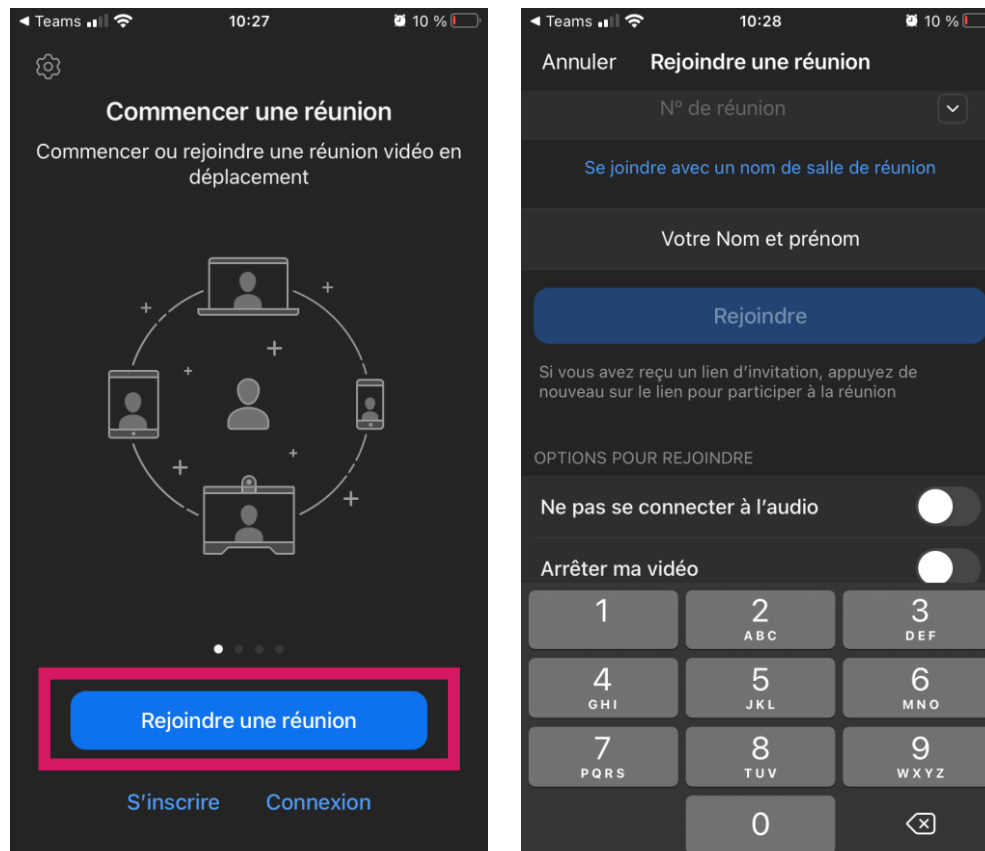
◀ Teams 10:27 10 %

Commencer une réunion

Commencer ou rejoindre une réunion vidéo en déplacement

Rejoindre une réunion

S'inscrire Connexion

◀ Teams 10:28 10 %

Annuler Rejoindre une réunion

N° de réunion

Se joindre avec un nom de salle de réunion

Votre Nom et prénom

Rejoindre

Si vous avez reçu un lien d'invitation, appuyez de nouveau sur le lien pour participer à la réunion

OPTIONS POUR REJOINDRE

Ne pas se connecter à l'audio

Arrêter ma vidéo

| 1 | 2 ABC | 3 DEF |
|---|---|---|
| 4 GHI | 5 JKL | 6 MNO |
| 7 PQRS | 8 TUV | 9 WXYZ |
| | 0 | |